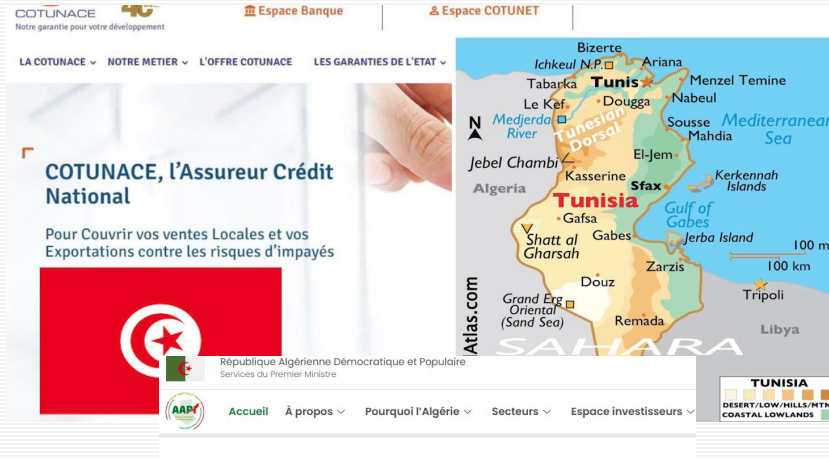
COTUNACE
Notre garantie pour votre développement
40

Espace Banque
Espace COTUNET

LA COTUNACE
NOTRE METIER
L'OFFRE COTUNACE
LES GARANTIES DE L'ETAT

COTUNACE, l'Assureur Crédit National

Pour Couvrir vos ventes Locales et vos Exportations contre les risques d'impayés

Bizerte
Ichkeul N.P.
Ariana
Tabarka
Tunis
Menzel Temine
Le Kef
Dougga
Nabeul
Medjerda River
Tunesian Dorsal
Sousse
Mediterranean Sea
Mahdia
N
Jebel Chambi
El-Jem
Kerkennah Islands
Algeria
Kasserine
Sfax
Tunisia
Gafsa
Gulf of Gabes
Gabes
Jerba Island
Shatt al Gharsah
100 m
100 km
Zarzis
Douz
Tripoli
Grand Erg Oriental (Sand Sea)
Remada
Libya
Atlas.com
SAHARA
TUNISIA
DESERT/LOW/HILLS/MTN
COASTAL LOWLANDS

République Algérienne Démocratique et Populaire
Services du Premier Ministre
AAPI
Accueil
À propos
Pourquoi l'Algérie
Secteurs
Espace investisseurs